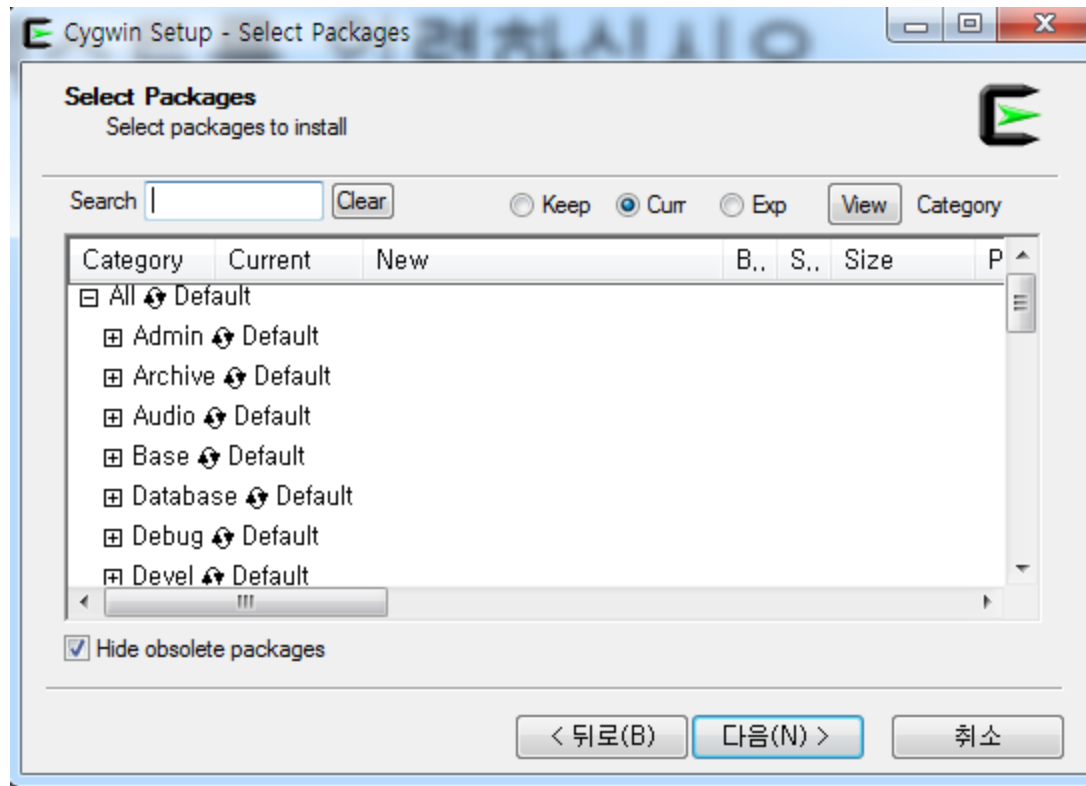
Cygwin Setup - Select Packages

Select Packages
Select packages to install

Search | Clear
Keep Curr Exp View Category

| Category | Current | New | B.. | S.. | Size | P |
|---|---|---|---|---|---|---|

⊟ All Default
⊞ Admin Default
⊞ Archive Default
⊞ Audio Default
⊞ Base Default
⊞ Database Default
⊞ Debug Default
⊞ Devel Default

Hide obsolete packages

< 뒤로(B) 다음(N) > 취소